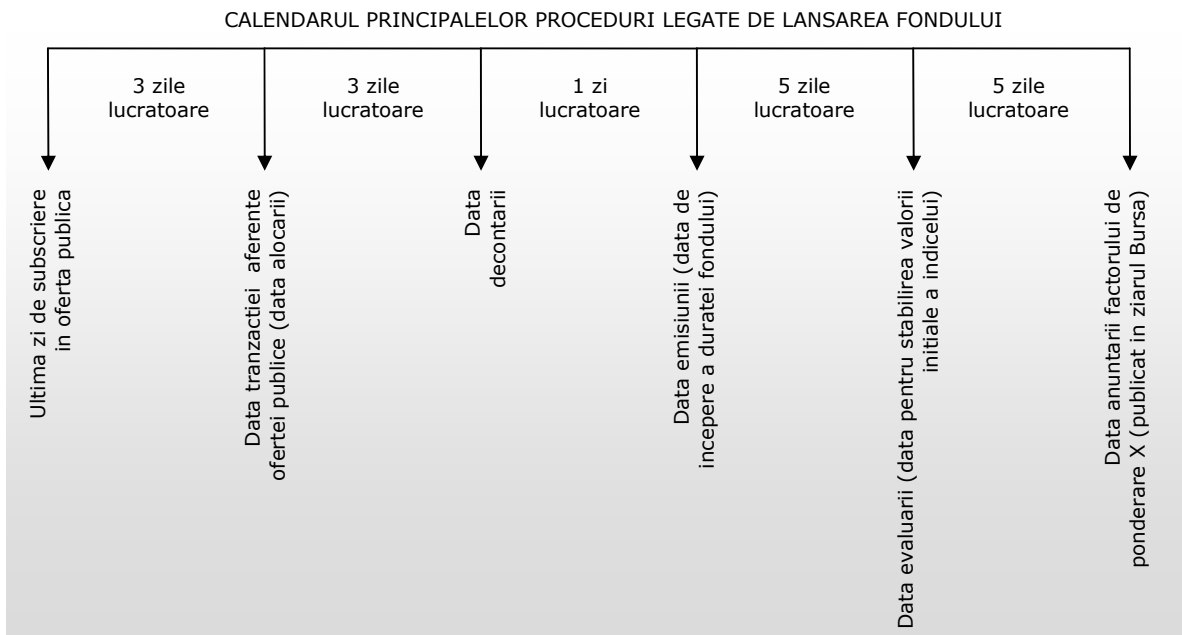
CALENDARUL PRINCIPALELOR PROCEDURI LEGATE DE LANSAREA FONDULUI

3 zile lucratoare

3 zile lucratoare

1 zi lucratoare

5 zile lucratoare

5 zile lucratoare

Ultima zi de subscriere in oferta publica

Data tranzactiei aferente ofertei publice (data alocarii)

Data decontarii

Data emisiunii (data de incepere a duratei fondului)

Data evaluarii (data pentru stabilirea valorii initiale a indicelui)

Data anuntarii factorului de ponderare X (publicat in ziarul Bursa)